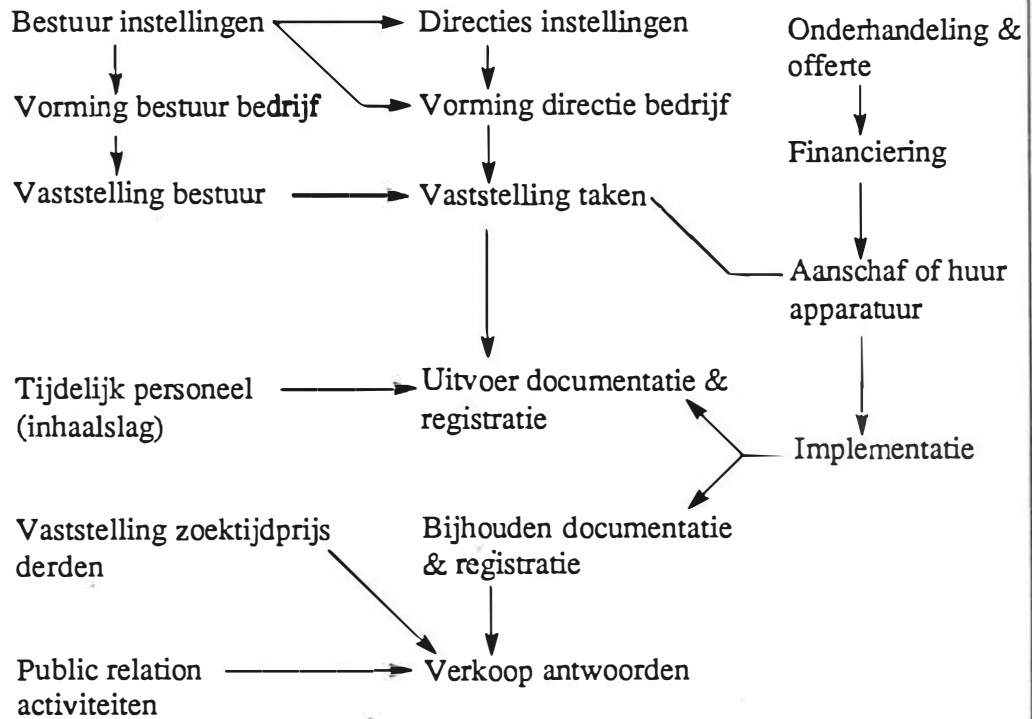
Bestuur instellingen

Directies instellingen

Onderhandeling & offerte

Vorming bestuur bedrijf

Vorming directie bedrijf

Financiering

Vaststelling bestuur

Vaststelling taken

Aanschaf of huur apparatuur

Tijdelijk personeel (inhaalslag)

Uitvoer documentatie & registratie

Implementatie

Vaststelling zoektijdprijs derden

Bijhouden documentatie & registratie

Public relation activiteiten

Verkoop antwoorden